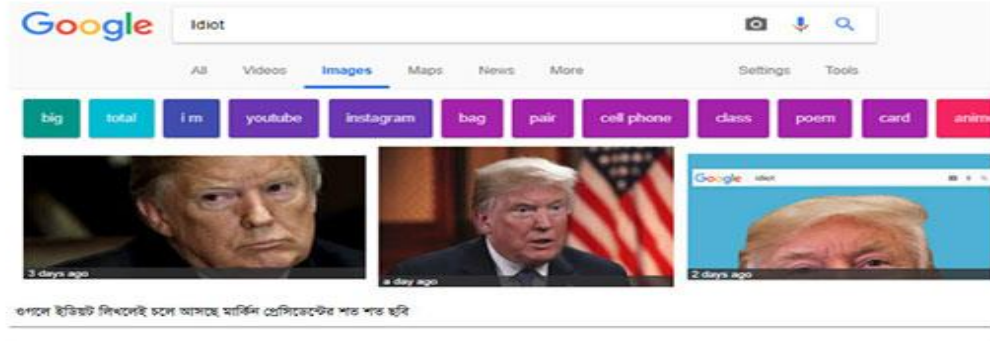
Google

Idiot

All Videos Images Maps News More Settings Tools

big total i m youtube instagram bag pair cell phone class poem card anim

3 days ago

a day ago

Google idiot

2 days ago

গুগলে ইডিয়ট লিখলেই চলে আসছে মার্কিন প্রেসিডেন্টের শত শত ছবি